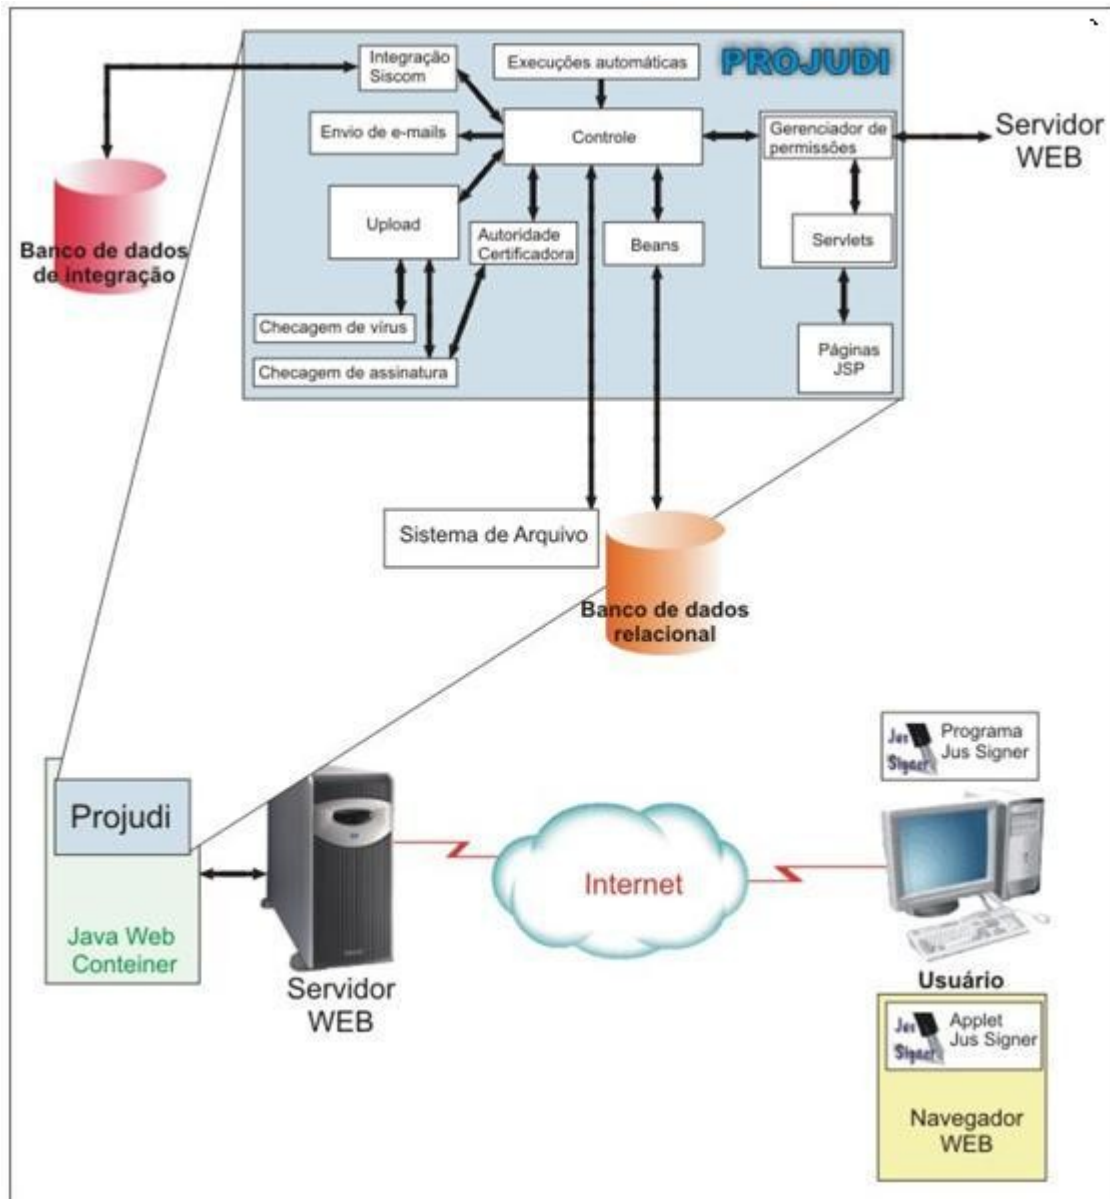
PROJUDI

Integração Siscom

Execuções automáticas

Envio de e-mails

Controle

Gerenciador de permissões

Servidor WEB

Banco de dados de integração

Upload

Autoridade Certificadora

Beans

Servlets

Checagem de vírus

Checagem de assinatura

Páginas JSP

Sistema de Arquivo

Banco de dados relacional

Jus Signer

Programa Jus Signer

Projudi

Java Web Conteiner

Internet

Servidor WEB

Usuário

Jus Signer

Applet Jus Signer

Navegador WEB